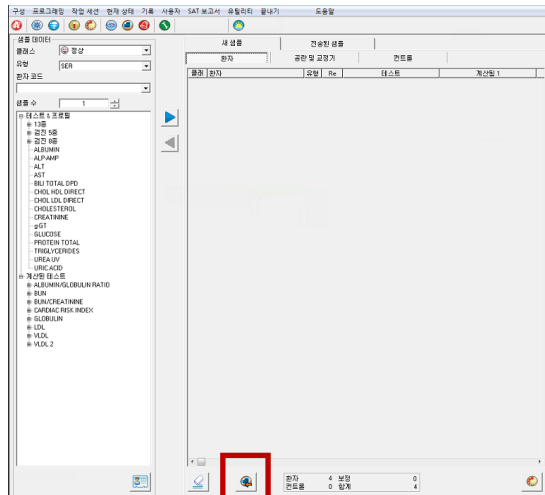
구성 프로그래밍 작업 세션 현재 상태 기록 사용자 SAT 보고서 유틸리티 끝내기 도움말

샘플 데이터
클래스 정상
유형 SER
환자 코드
샘플 수 1

테스트 & 프로필
13종
검진 5종
검진 8종
ALBUMIN
ALP-AMP
ALT
AST
BILI TOTAL DPD
CHOL HDL DIRECT
CHOL LDL DIRECT
CHOLESTEROL
CREATININE
gGT
GLUCOSE
PROTEIN TOTAL
TRIGLYCERIDES
UREA UV
URIC ACID
계산된 테스트
ALBUMIN/GLOBULIN RATIO
BUN
BUN/CREATININE
CARDIAC RISK INDEX
GLOBULIN
LDL
VLDL
VLDL 2

새 샘플 | 전송된 샘플
환자 | 공란 및 교정기 | 컨트롤

| 클래 | 환자 | 유형 | Re | 테스트 | 계산된 1 |
|---|---|---|---|---|---|

| 환자 | 4 | 보정 | 0 |
|---|---|---|---|
| 컨트롤 | 0 | 합계 | 4 |